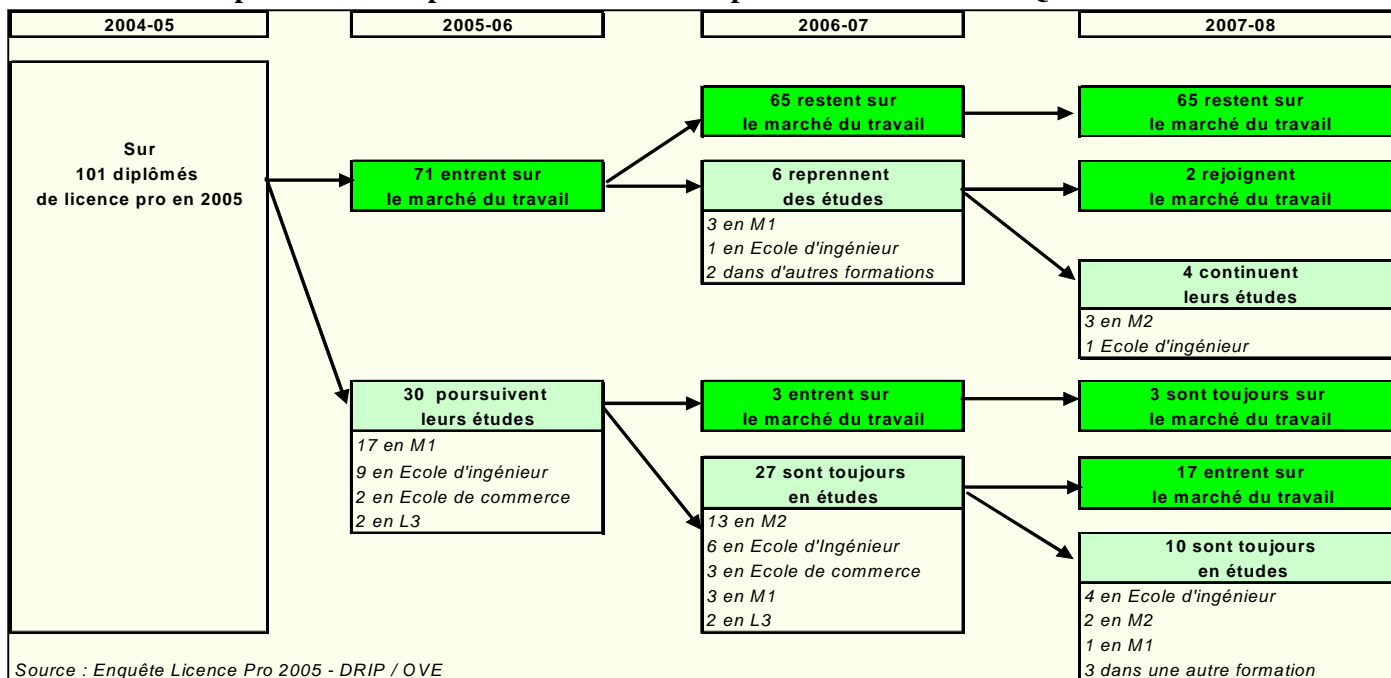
2004-05

2005-06

2006-07

2007-08

Sur
101 diplômés
de licence pro en 2005

71 entrent sur
le marché du travail

30 poursuivent
leurs études
17 en M1
9 en Ecole d'ingénieur
2 en Ecole de commerce
2 en L3

65 restent sur
le marché du travail

6 reprennent
des études
3 en M1
1 en Ecole d'ingénieur
2 dans d'autres formations

3 entrent sur
le marché du travail

27 sont toujours
en études
13 en M2
6 en Ecole d'Ingénieur
3 en Ecole de commerce
3 en M1
2 en L3

65 restent sur
le marché du travail

2 rejoignent
le marché du travail

4 continuent
leurs études
3 en M2
1 Ecole d'ingénieur

3 sont toujours sur
le marché du travail

17 entrent sur
le marché du travail

10 sont toujours
en études
4 en Ecole d'ingénieur
2 en M2
1 en M1
3 dans une autre formation

Source : Enquête Licence Pro 2005 - DRIP / OVE